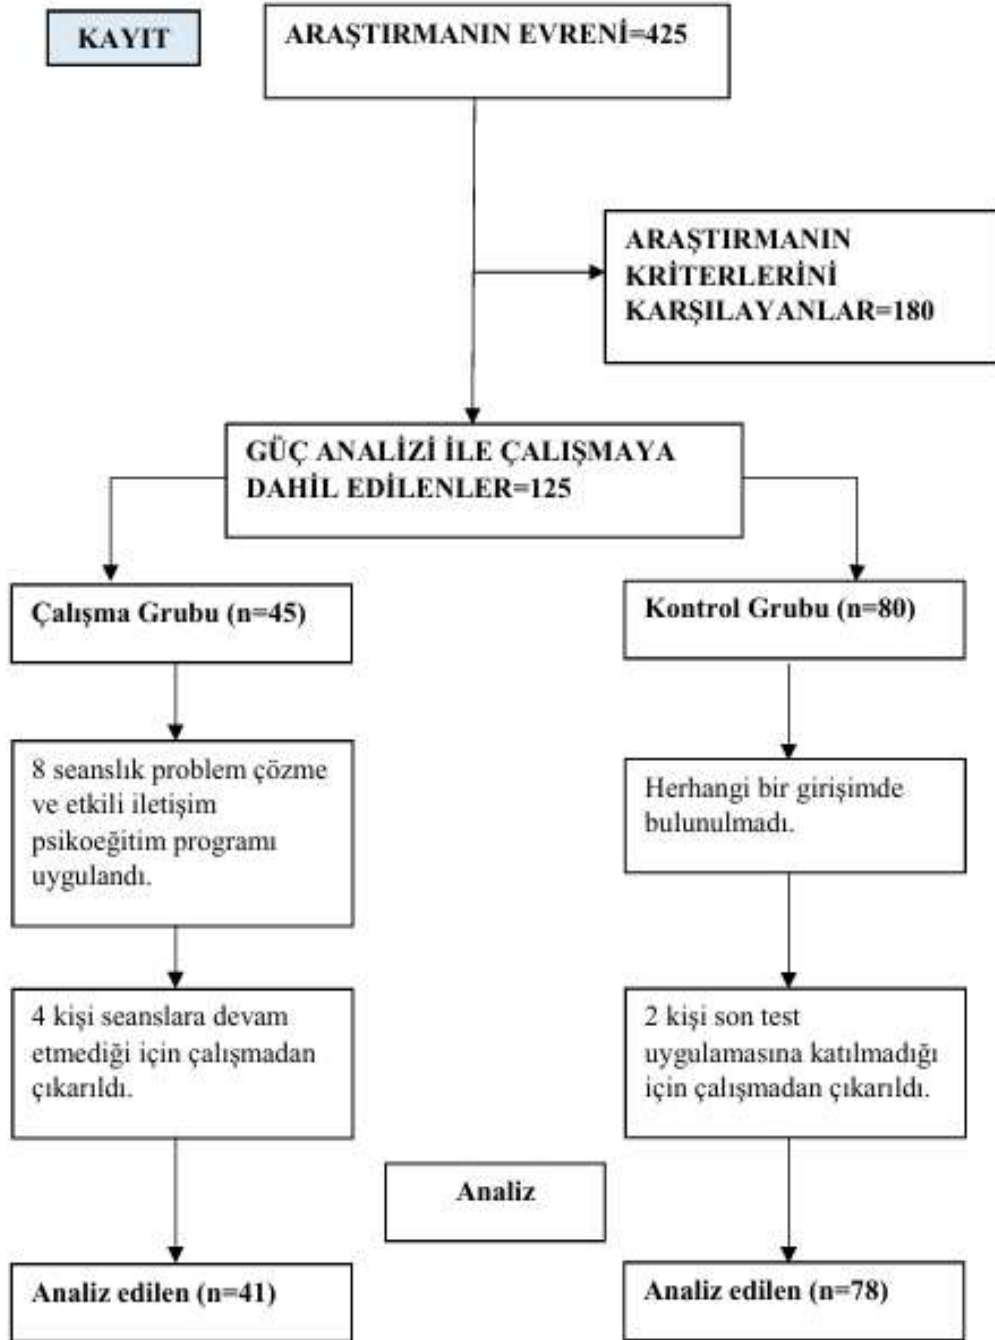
KAYIT

ARAŞTIRMANIN EVRENİ=425

ARAŞTIRMANIN KRİTERLERİNİ KARŞILAYANLAR=180

GÜÇ ANALİZİ İLE ÇALIŞMAYA DAHİL EDİLENLER=125

Çalışma Grubu (n=45)

Kontrol Grubu (n=80)

8 seanslık problem çözme ve etkili iletişim psikoeğitim programı uygulandı.

Herhangi bir girişimde bulunulmadı.

4 kişi seanslara devam etmediği için çalışmadan çıkarıldı.

2 kişi son test uygulamasına katılmadığı için çalışmadan çıkarıldı.

Analiz

Analiz edilen (n=41)

Analiz edilen (n=78)